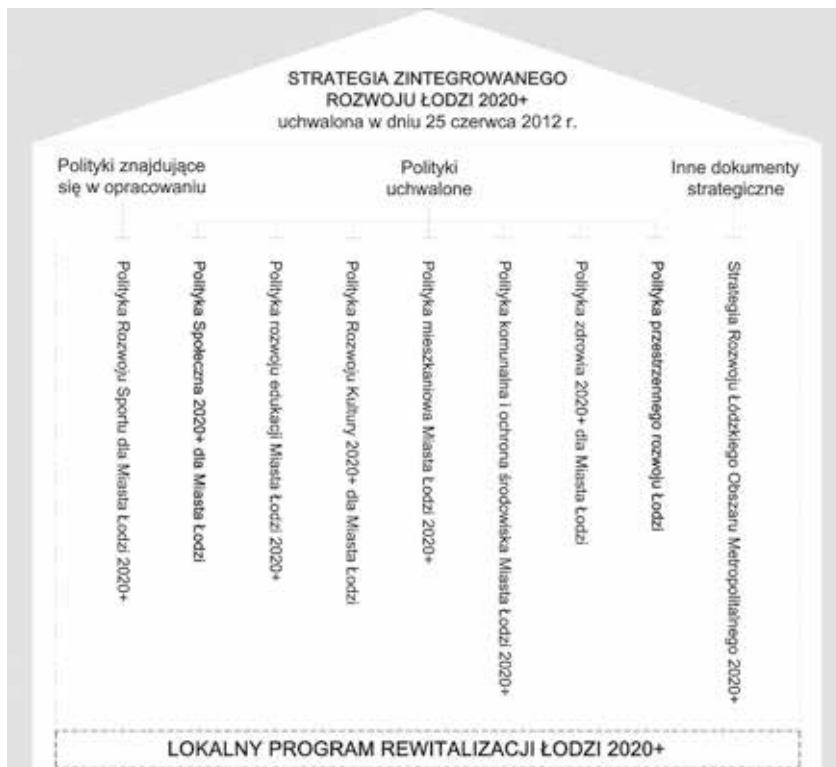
STRATEGIA ZINTEGROWANEGO ROZWOJU ŁODZI 2020+
uchwalona w dniu 25 czerwca 2012 r.

Polityki znajdujące się w opracowaniu

Polityki uchwalone

Inne dokumenty strategiczne

Polityka Rozwoju Sportu dla Miasta Łodzi 2020+

Polityka Społeczna 2020+ dla Miasta Łodzi

Polityka rozwoju edukacji Miasta Łodzi 2020+

Polityka Rozwoju Kultury 2020+ dla Miasta Łodzi

Polityka mieszkaniowa Miasta Łodzi 2020+

Polityka komunalna i ochrona środowiska Miasta Łodzi 2020+

Polityka zdrowia 2020+ dla Miasta Łodzi

Polityka przestrzennego rozwoju Łodzi

Strategia Rozwoju Łódzkiego Obszaru Metropolitalnego 2020+

LOKALNY PROGRAM REWITALIZACJI ŁODZI 2020+